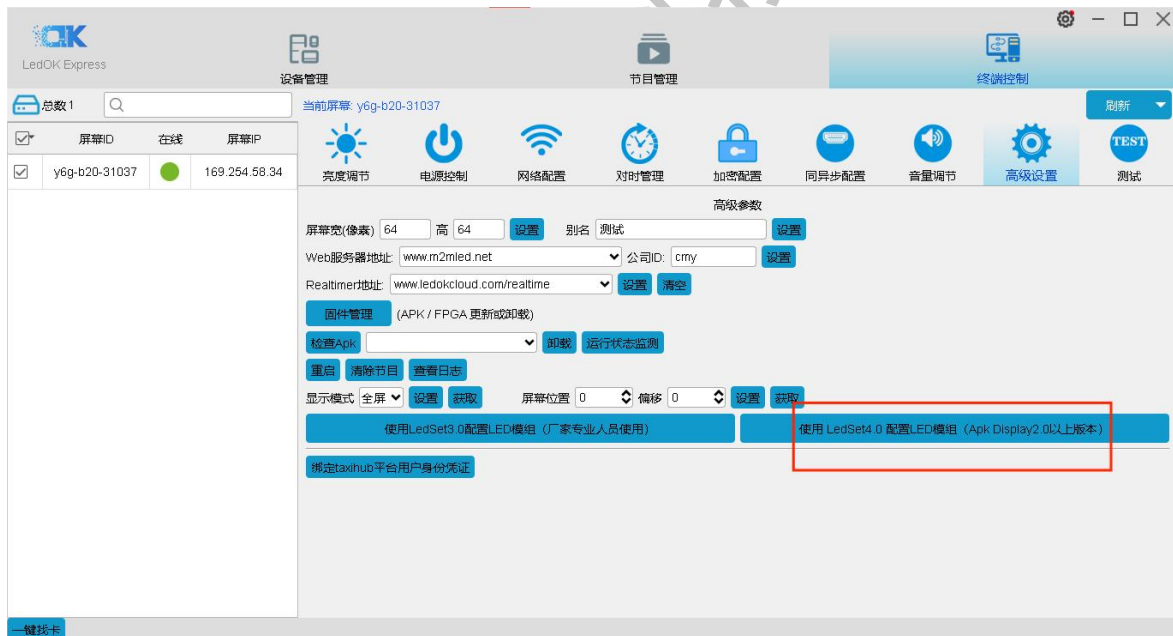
LedOK Express

设备管理

节目管理

终端控制

总数 1

刷新

当前屏幕: y6g-b20-31037

| | 屏幕ID | 在线 | 屏幕IP |
|---|---|---|---|
| ☑ | y6g-b20-31037 | | 169.254.58.34 |

亮度调节 电源控制 网络配置 对时管理 加密配置 同异步配置 音量调节 高级设置 TEST 测试

高级参数

屏幕宽(像素) 64 高 64 设置 别名 测试 设置

Web服务器地址: www.m2mled.net 公司ID: cmy 设置

Realtimer地址: www.ledokcloud.com/realtime 设置 清空

固件管理 (APK / FPGA 更新或卸载)

检查Apk 卸载 运行状态监测

重启 清除节目 查看日志

显示模式 全屏 设置 获取 屏幕位置 0 偏移 0 设置 获取

使用LedSet3.0配置LED模组 (厂家专业人员使用)

使用 LedSet4.0 配置LED模组 (Apk Display2.0以上版本)

绑定taxihub平台用户身份凭证

一键找卡